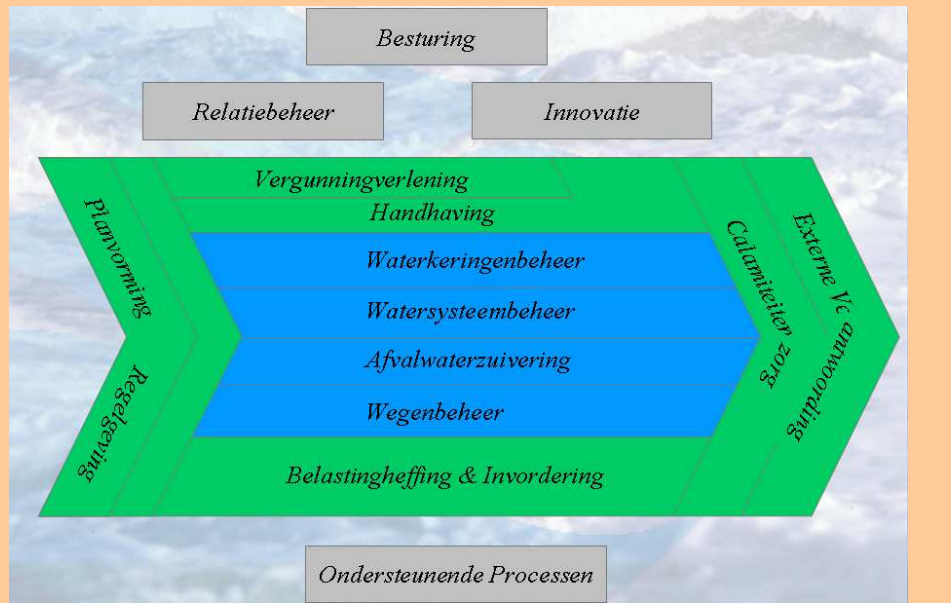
Besturing

Relatiebeheer

Innovatie

Planvorming

Regelgeving

Vergunningverlening

Handhaving

Waterkeringenbeheer

Watersysteembeheer

Afvalwaterzuivering

Wegenbeheer

Belastingheffing & Invordering

Calamiteiten zorg

Externe Verantwoording

Ondersteunende Processen